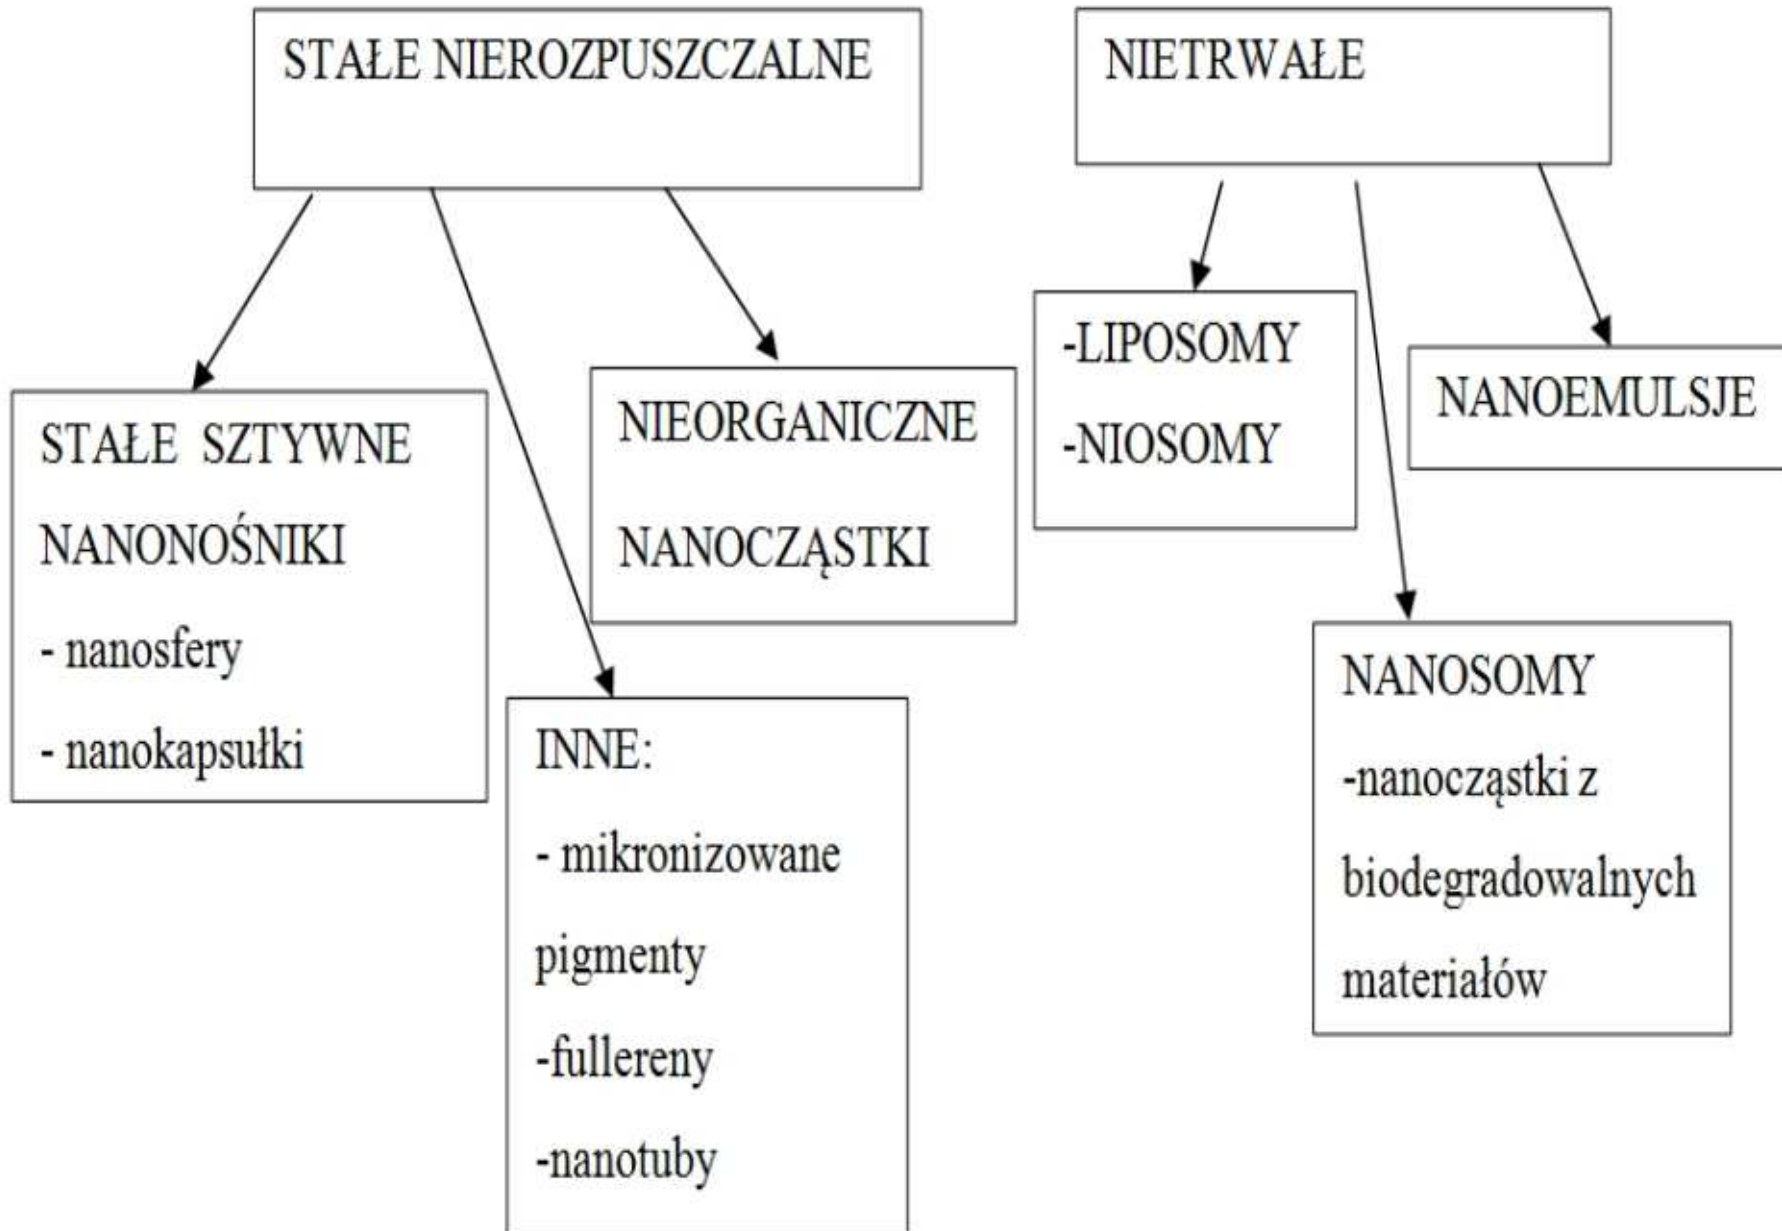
STAŁE NIEROZPUSZCZALNE

NIETRWAŁE

STAŁE SZTYWNE NANONOŚNIKI
- nanosfery
- nanokapsułki

INNE:
- mikronizowane pigmenty
-fullereny
-nanotuby

NIEORGANICZNE NANOCZĄSTKI

-LIPOSOMY
-NIOSOMY

NANOEMULSJE

NANOSOMY
-nanocząstki z biodegradowalnych materiałów